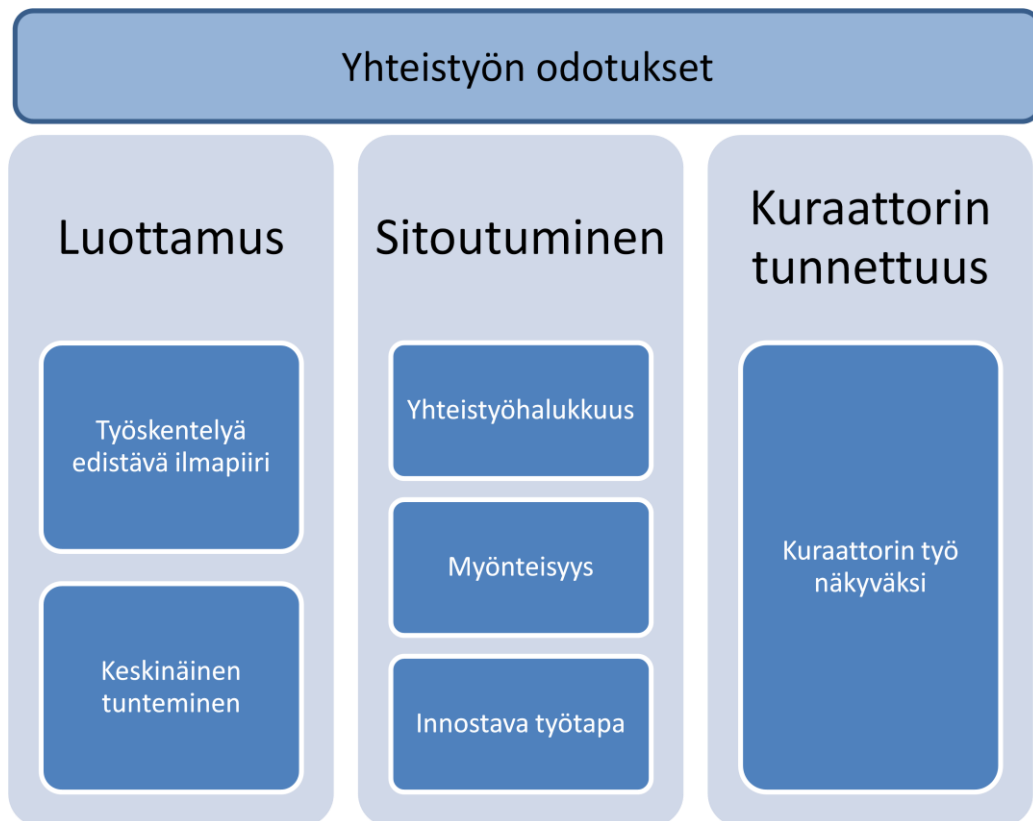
Yhteistyön odotukset

Luottamus

Työskentelyä edistävä ilmapiiri

Keskinäinen tunteminen

Sitoutuminen

Yhteistyöhalukkuus

Myönteisyys

Innostava työtapa

Kuraattorin tunnettuus

Kuraattorin työ näkyväksi